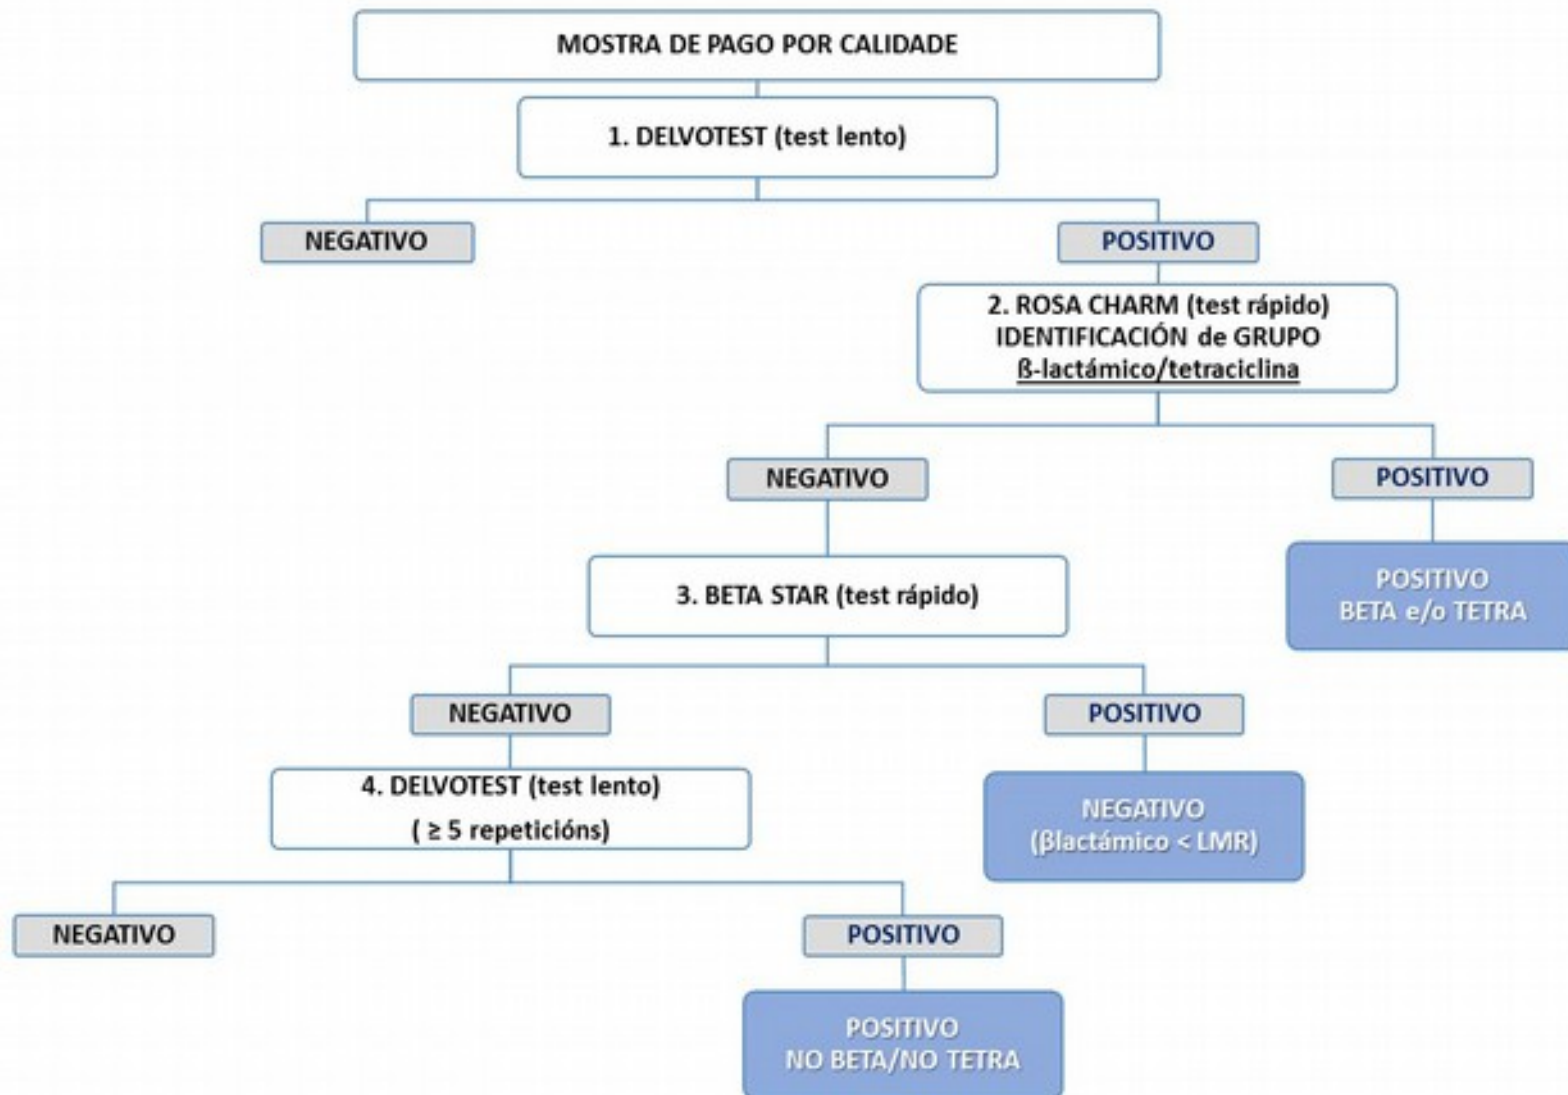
MOSTRA DE PAGO POR CALIDADE

1. DELVOTEST (test lento)

NEGATIVO

POSITIVO

2. ROSA CHARM (test rápido)
IDENTIFICACIÓN de GRUPO
ß-lactámico/tetraciclina

NEGATIVO

POSITIVO

POSITIVO
BETA e/o TETRA

3. BETA STAR (test rápido)

NEGATIVO

POSITIVO

4. DELVOTEST (test lento)
( ≥ 5 repeticións)

NEGATIVO
(βlactámico < LMR)

NEGATIVO

POSITIVO

POSITIVO
NO BETA/NO TETRA